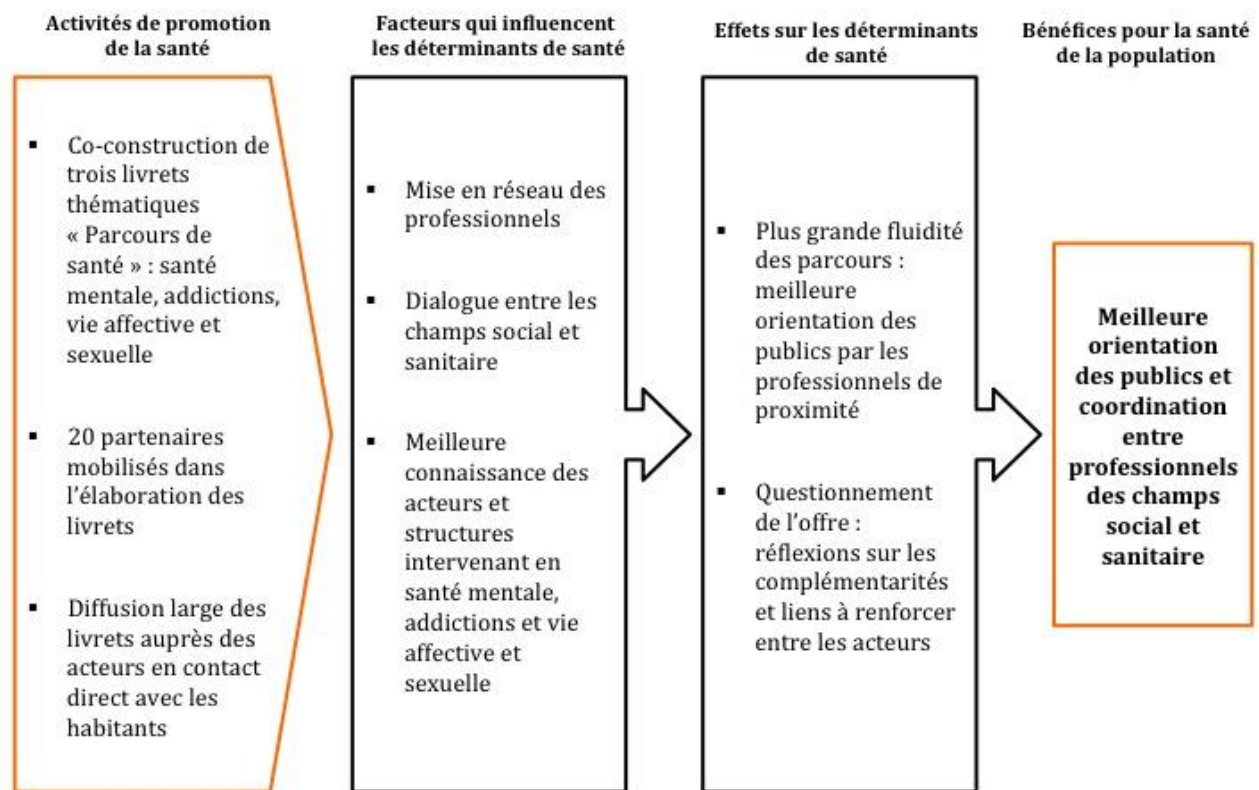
Activités de promotion de la santé

Facteurs qui influencent les déterminants de santé

Effets sur les déterminants de santé

Bénéfices pour la santé de la population

▪ Co-construction de trois livrets thématiques « Parcours de santé » : santé mentale, addictions, vie affective et sexuelle

▪ 20 partenaires mobilisés dans l'élaboration des livrets

▪ Diffusion large des livrets auprès des acteurs en contact direct avec les habitants

▪ Mise en réseau des professionnels

▪ Dialogue entre les champs social et sanitaire

▪ Meilleure connaissance des acteurs et structures intervenant en santé mentale, addictions et vie affective et sexuelle

▪ Plus grande fluidité des parcours : meilleure orientation des publics par les professionnels de proximité

▪ Questionnement de l'offre : réflexions sur les complémentarités et liens à renforcer entre les acteurs

Meilleure orientation des publics et coordination entre professionnels des champs social et sanitaire